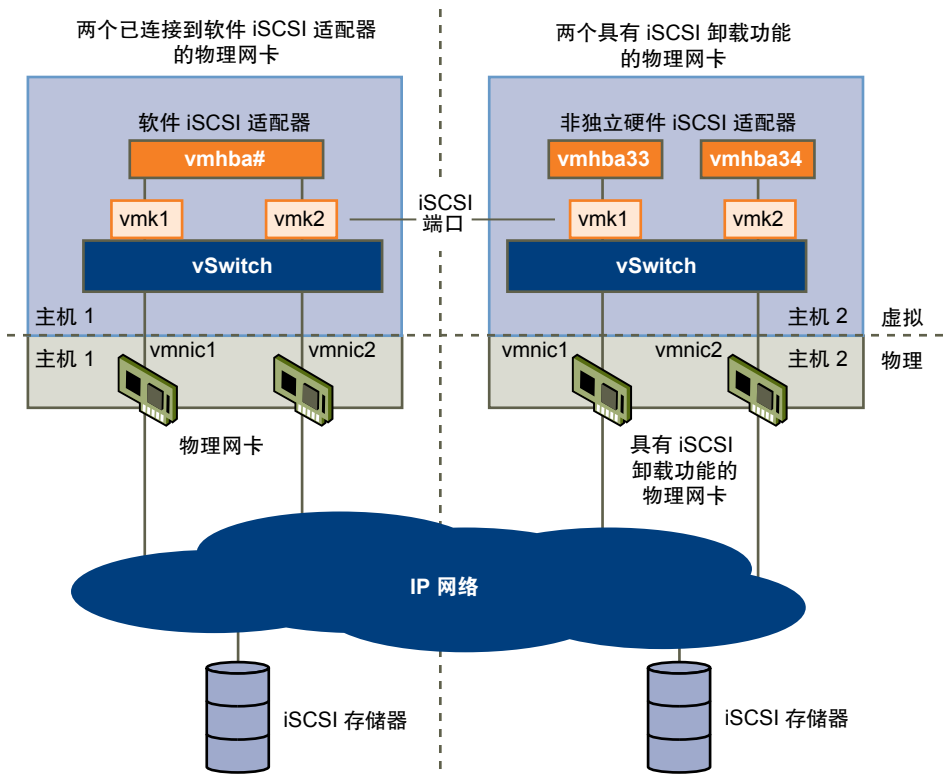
两个已连接到软件 iSCSI 适配器的物理网卡

两个具有 iSCSI 卸载功能的物理网卡

软件 iSCSI 适配器

vmhba#

vmk1

vmk2

vSwitch

iSCSI
端口

非独立硬件 iSCSI 适配器

vmhba33

vmhba34

vmk1

vmk2

vSwitch

主机 1

主机 2

虚拟

主机 1

vmnic1

vmnic2

vmnic1

vmnic2

主机 2

物理

物理网卡

具有 iSCSI
卸载功能的
物理网卡

IP 网络

iSCSI 存储器

iSCSI 存储器